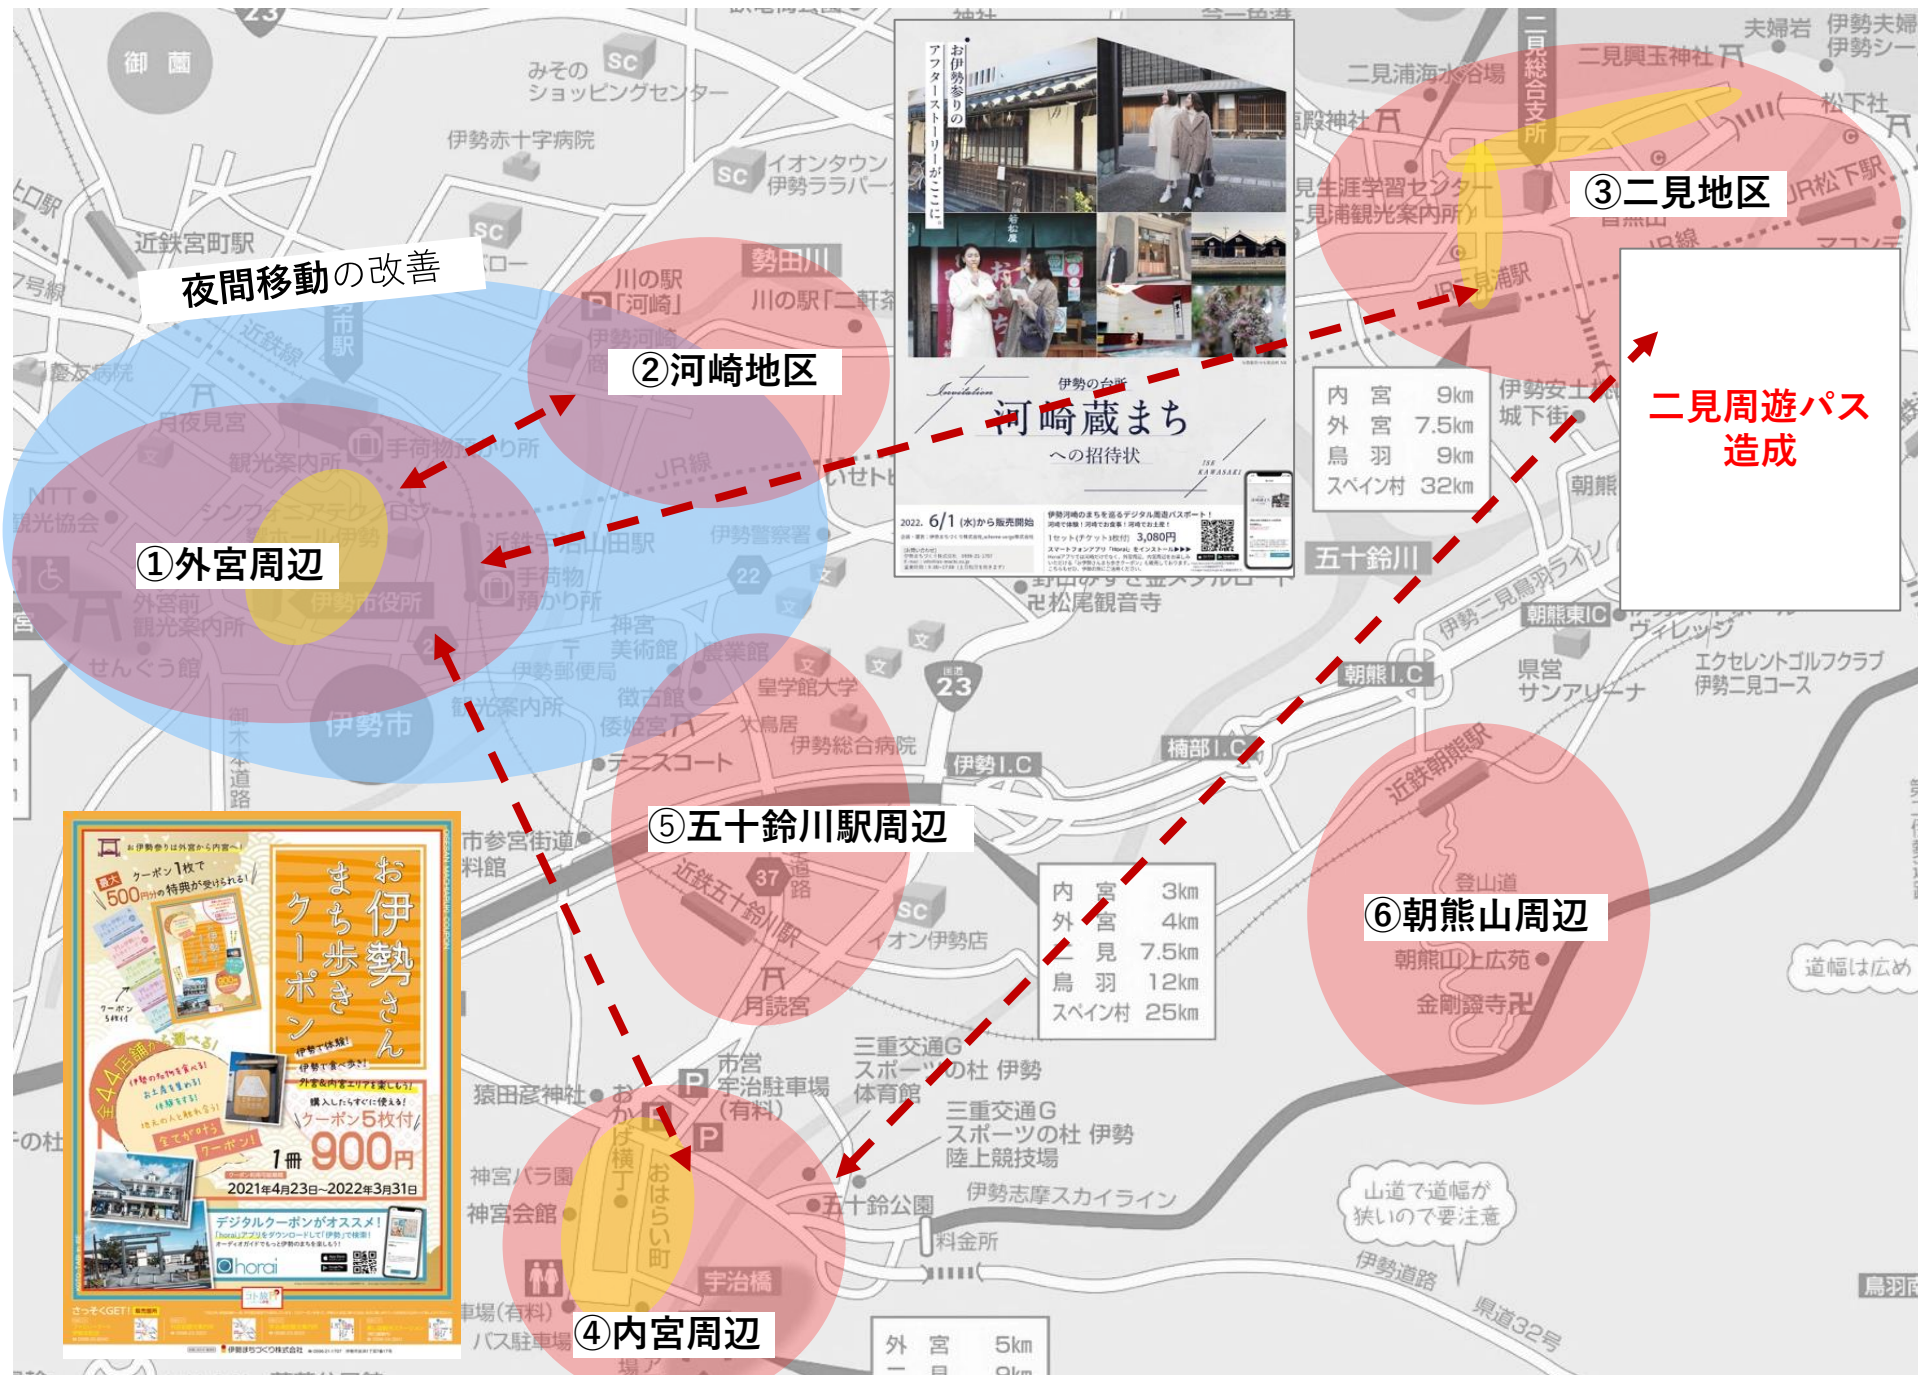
夜間移動の改善

①外宮周辺

②河崎地区

③二見地区

④内宮周辺

⑤五十鈴川駅周辺

⑥朝熊山周辺

二見周遊パス造成

お伊勢参りのアフターストーリーがここに。

伊勢の台所 河崎蔵まち への招待状

Invitation

2022. 6/1 (水)から販売開始

1セット(チケット3枚付) 3,080円

お伊勢さん まち歩きクーポン

クーポン1枚で 最大500円分の特典が受けられる!

44店舗で使える!

クーポン5枚付 1冊 900円

2021年4月23日～2022年3月31日

デジタルクーポンがオススメ!

horai

| 内　宮 | 9km |
|---|---|
| 外　宮 | 7.5km |
| 鳥　羽 | 9km |
| スペイン村 | 32km |

| 内　宮 | 3km |
|---|---|
| 外　宮 | 4km |
| 二　見 | 7.5km |
| 鳥　羽 | 12km |
| スペイン村 | 25km |

| 外　宮 | 5km |
|---|---|

御薗　みその ショッピングセンター　伊勢赤十字病院　イオンタウン伊勢ララパーク　近鉄宮町駅　川の駅「河崎」　勢田川　川の駅「二軒茶屋」　JR線　近鉄宇治山田駅　手荷物預かり所　伊勢警察署　外宮前観光案内所　せんぐう館　伊勢市　伊勢市役所　神宮美術館　徴古館　倭姫宮　皇學館大学　伊勢総合病院　伊勢I.C　椿部I.C　近鉄五十鈴川駅　月読宮　イオン伊勢店　松尾観音寺　五十鈴川　朝熊東IC　朝熊I.C　県営サンアリーナ　エクセレントゴルフクラブ伊勢二見コース　近鉄朝熊駅　登山道　朝熊山上広苑　金剛證寺　二見浦海水浴場　二見総合支所　二見興玉神社　夫婦岩　松下社　JR松下駅　JR二見浦駅　二見生涯学習センター　二見浦観光案内所　伊勢安土桃山城下街　猿田彦神社　おかげ横丁　おはらい町　宇治橋　神宮会館　三重交通Gスポーツの杜 伊勢 体育館　三重交通Gスポーツの杜 伊勢 陸上競技場　五十鈴公園　伊勢志摩スカイライン　料金所　伊勢道路　県道32号　山道で道幅が狭いので要注意　道幅は広め　宇治駐車場(有料)　バス駐車場　23　37　22